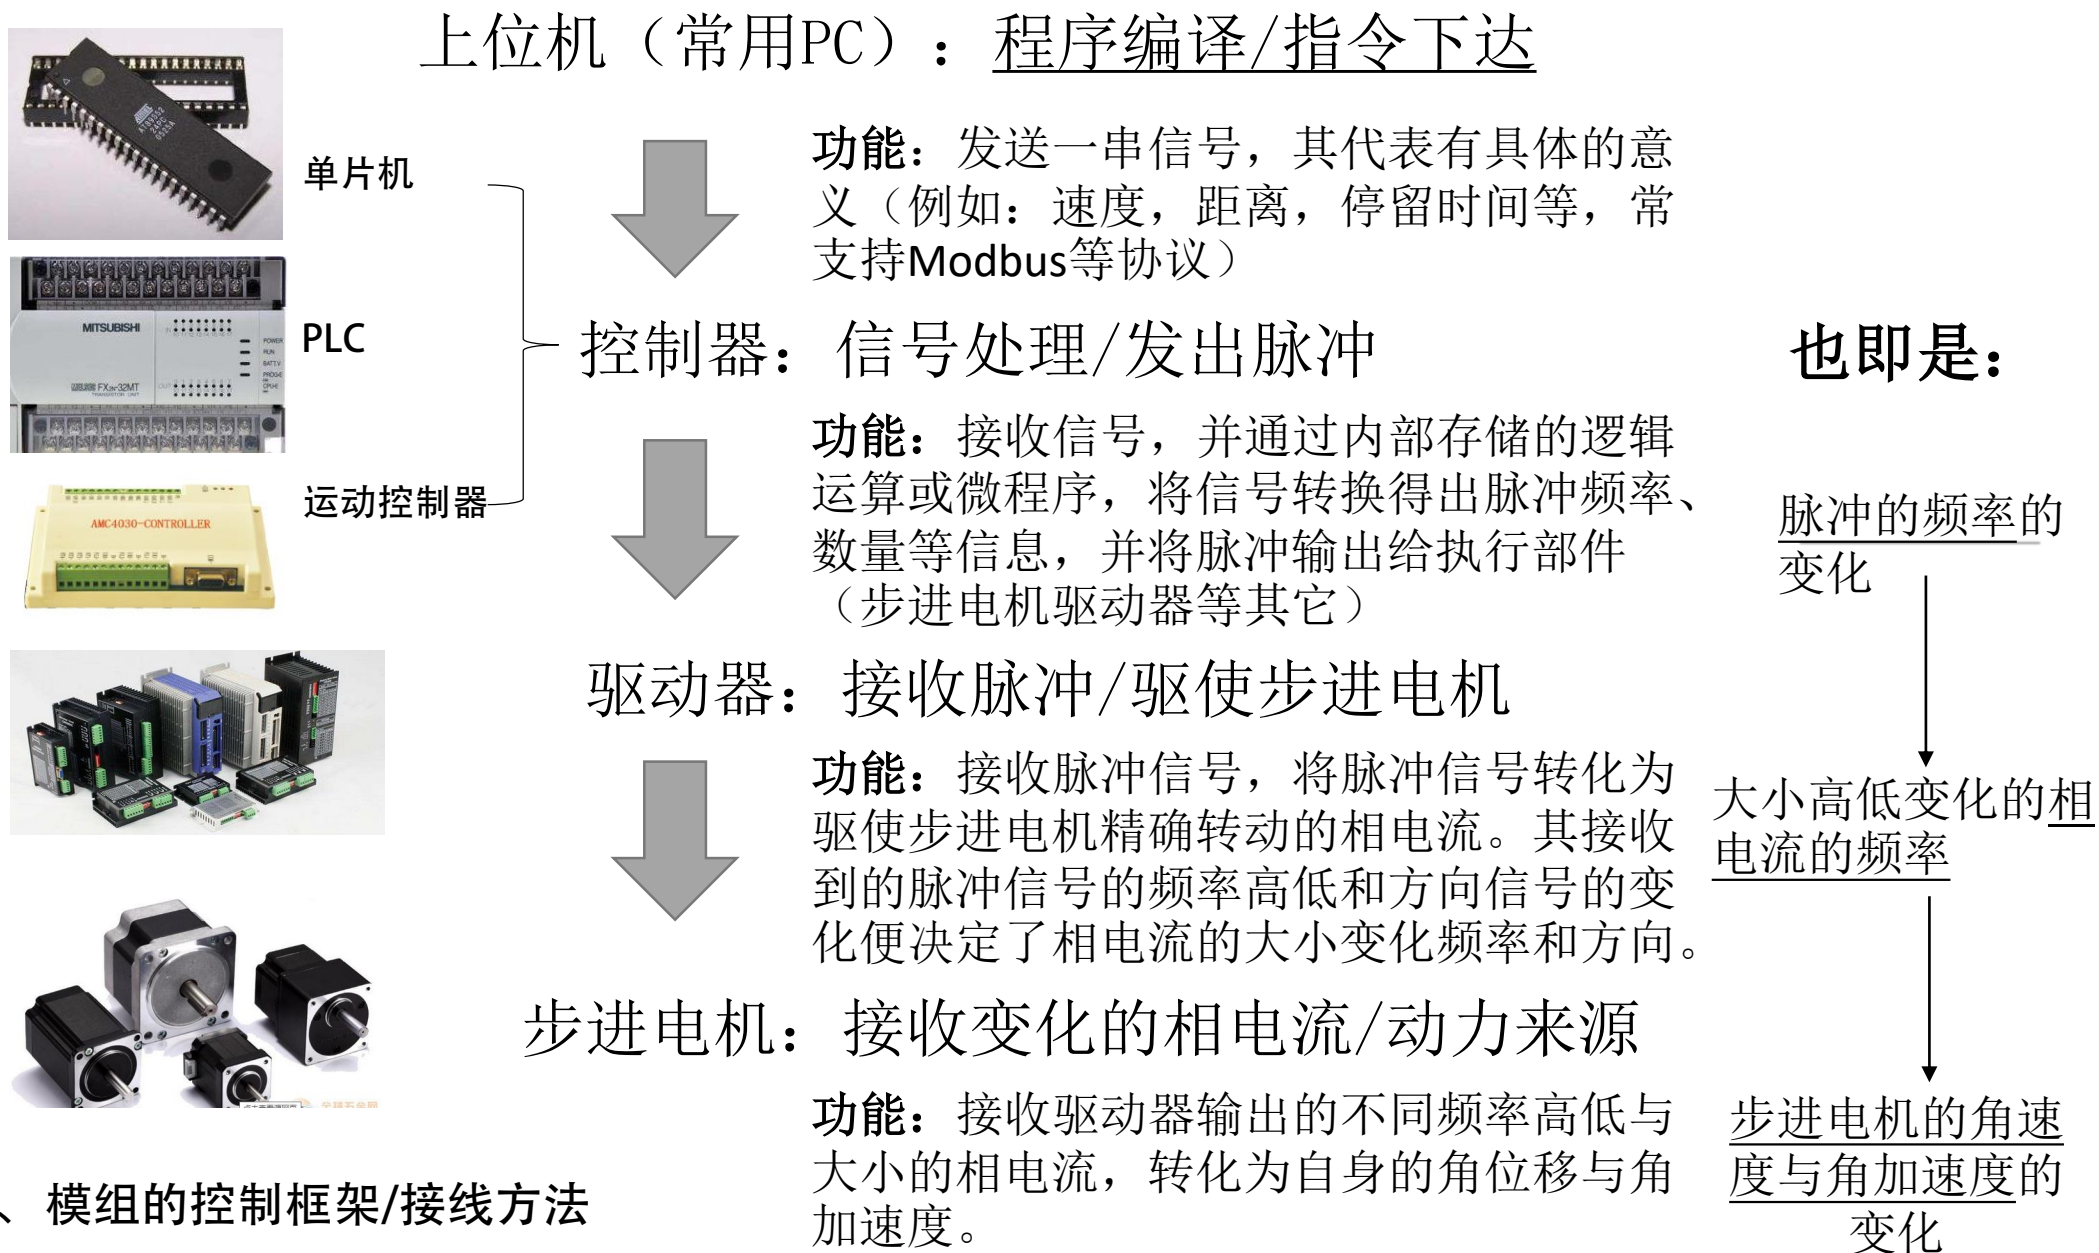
上位机（常用PC）：程序编译/指令下达

单片机

PLC

运动控制器

功能：发送一串信号，其代表有具体的意义（例如：速度，距离，停留时间等，常支持Modbus等协议）

控制器：信号处理/发出脉冲

也即是：

功能：接收信号，并通过内部存储的逻辑运算或微程序，将信号转换得出脉冲频率、数量等信息，并将脉冲输出给执行部件（步进电机驱动器等其它）

脉冲的频率的变化

驱动器：接收脉冲/驱使步进电机

功能：接收脉冲信号，将脉冲信号转化为驱使步进电机精确转动的相电流。其接收到的脉冲信号的频率高低和方向信号的变化便决定了相电流的大小变化频率和方向。

大小高低变化的相电流的频率

步进电机：接收变化的相电流/动力来源

功能：接收驱动器输出的不同频率高低与大小的相电流，转化为自身的角位移与角加速度。

步进电机的角速度与角加速度的变化

、模组的控制框架/接线方法